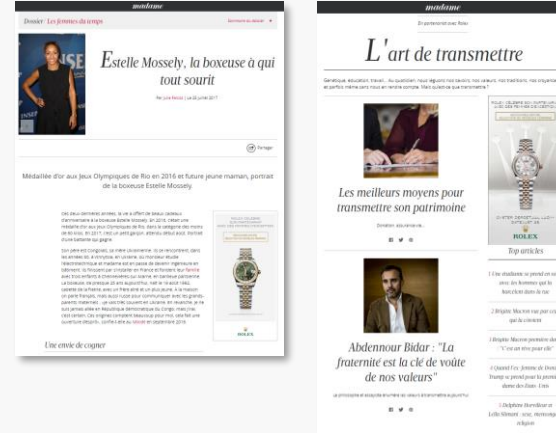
madame

Dossier : Les femmes du temps

Estelle Mossely, la boxeuse à qui tout sourit

Par Julie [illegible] | Le 20 juillet 2017

Partager

Médaillée d'or aux Jeux Olympiques de Rio en 2016 et future jeune maman, portrait de la boxeuse Estelle Mossely

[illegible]

ROLEX

Une envie de cogner

madame

En partenariat avec Rolex

L'art de transmettre

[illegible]

Les meilleurs moyens pour transmettre son patrimoine

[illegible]

Abdennour Bidar : "La fraternité est la clé de voûte de nos valeurs"

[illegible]

ROLEX

Top articles

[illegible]

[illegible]

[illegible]

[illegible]

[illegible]